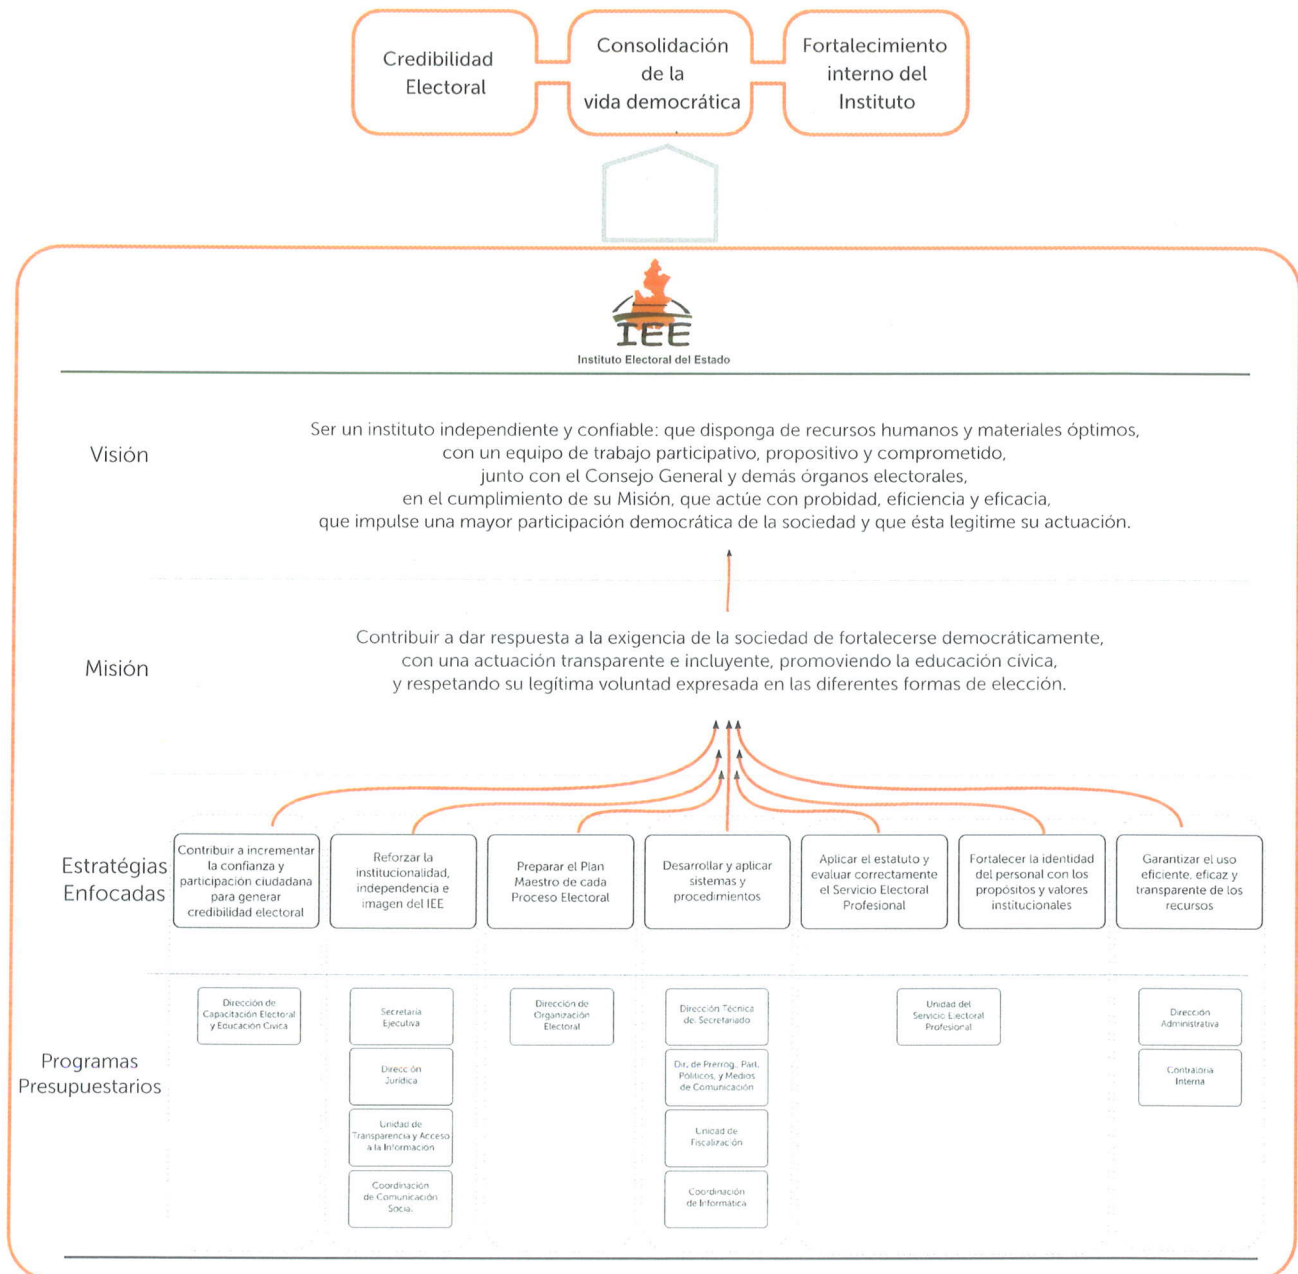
Credibilidad Electoral

Consolidación de la vida democrática

Fortalecimiento interno del Instituto

IEE
Instituto Electoral del Estado

Visión

Ser un instituto independiente y confiable: que disponga de recursos humanos y materiales óptimos, con un equipo de trabajo participativo, propositivo y comprometido, junto con el Consejo General y demás órganos electorales, en el cumplimiento de su Misión, que actúe con probidad, eficiencia y eficacia, que impulse una mayor participación democrática de la sociedad y que ésta legitime su actuación.

Misión

Contribuir a dar respuesta a la exigencia de la sociedad de fortalecerse democráticamente, con una actuación transparente e incluyente, promoviendo la educación cívica, y respetando su legítima voluntad expresada en las diferentes formas de elección.

Estratégias Enfocadas

Contribuir a incrementar la confianza y participación ciudadana para generar credibilidad electoral

Reforzar la institucionalidad, independencia e imagen del IEE

Preparar el Plan Maestro de cada Proceso Electoral

Desarrollar y aplicar sistemas y procedimientos

Aplicar el estatuto y evaluar correctamente el Servicio Electoral Profesional

Fortalecer la identidad del personal con los propósitos y valores institucionales

Garantizar el uso eficiente, eficaz y transparente de los recursos

Programas Presupuestarios

Dirección de Capacitación Electoral y Educación Cívica

Secretaría Ejecutiva

Dirección Jurídica

Unidad de Transparencia y Acceso a la Información

Coordinación de Comunicación Social

Dirección de Organización Electoral

Dirección Técnica de Secretariado

Dir. de Prerrog. Part. Políticos, y Medios de Comunicación

Unidad de Fiscalización

Coordinación de Informática

Unidad del Servicio Electoral Profesional

Dirección Administrativa

Contraloría Interna